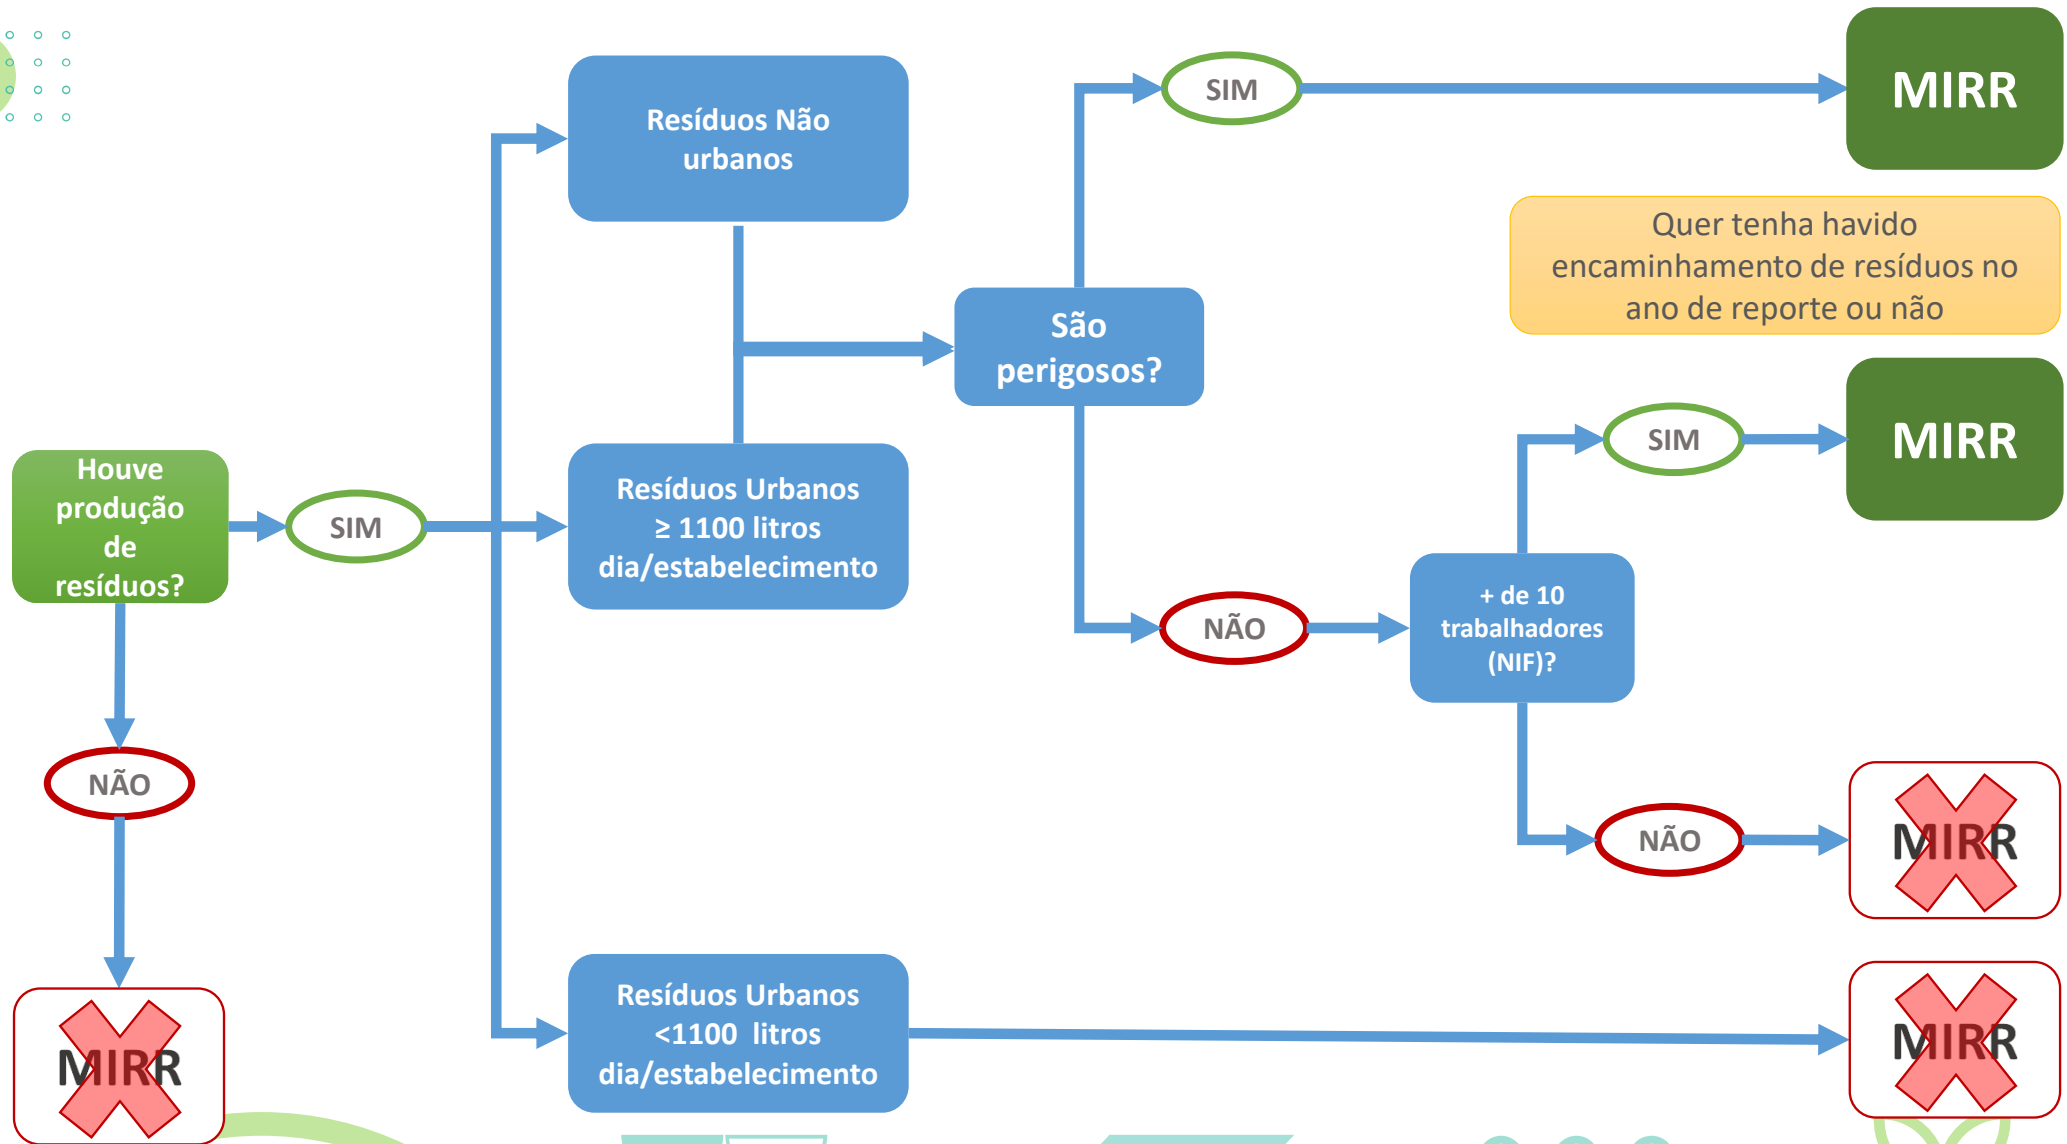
Houve produção de resíduos?

SIM

NÃO

MIRR

Resíduos Não urbanos

Resíduos Urbanos ≥ 1100 litros dia/estabelecimento

Resíduos Urbanos <1100 litros dia/estabelecimento

São perigosos?

SIM

MIRR

Quer tenha havido encaminhamento de resíduos no ano de reporte ou não

NÃO

+ de 10 trabalhadores (NIF)?

SIM

MIRR

NÃO

MIRR

MIRR